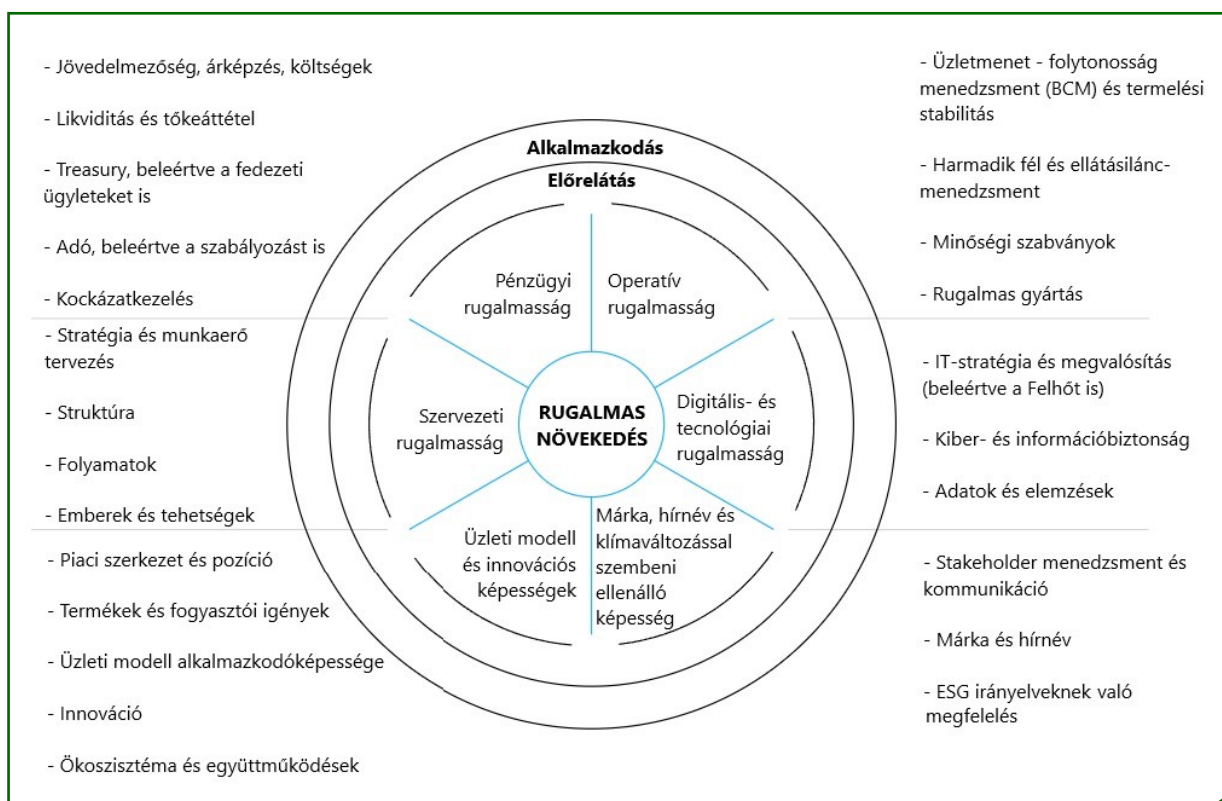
- Jövedelmezőség, árképzés, költségek

- Likviditás és tőkeáttétel

- Treasury, beleértve a fedezeti ügyleteket is

- Adó, beleértve a szabályozást is

- Kockázatkezelés

- Stratégia és munkaerő tervezés

- Struktúra

- Folyamatok

- Emberek és tehetségek

- Piaci szerkezet és pozíció

- Termékek és fogyasztói igények

- Üzleti modell alkalmazkodóképessége

- Innováció

- Ökoszisztéma és együttműködések

Alkalmazkodás

Előrelátás

Pénzügyi rugalmasság

Operatív rugalmasság

Szervezeti rugalmasság

RUGALMAS NÖVEKEDÉS

Digitális- és tecnológiai rugalmasság

Üzleti modell és innovációs képességek

Márka, hírnév és klímaváltozással szembeni ellenálló képesség

- Üzletmenet - folytonosság menedzsment (BCM) és termelési stabilitás

- Harmadik fél és ellátásilánc-menedzsment

- Minőségi szabványok

- Rugalmas gyártás

- IT-stratégia és megvalósítás (beleértve a Felhőt is)

- Kiber- és információbiztonság

- Adatok és elemzések

- Stakeholder menedzsment és kommunikáció

- Márka és hírnév

- ESG irányelveknek való megfelelés